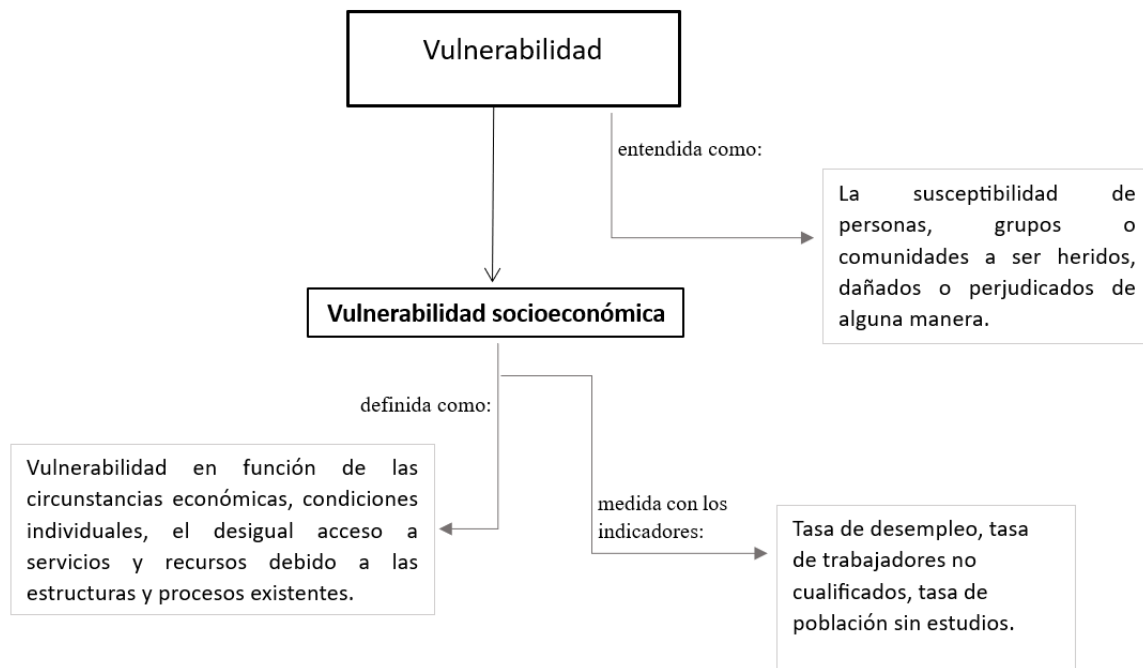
Vulnerabilidad

entendida como:

La susceptibilidad de personas, grupos o comunidades a ser heridos, dañados o perjudicados de alguna manera.

Vulnerabilidad socioeconómica

definida como:

Vulnerabilidad en función de las circunstancias económicas, condiciones individuales, el desigual acceso a servicios y recursos debido a las estructuras y procesos existentes.

medida con los indicadores:

Tasa de desempleo, tasa de trabajadores no cualificados, tasa de población sin estudios.